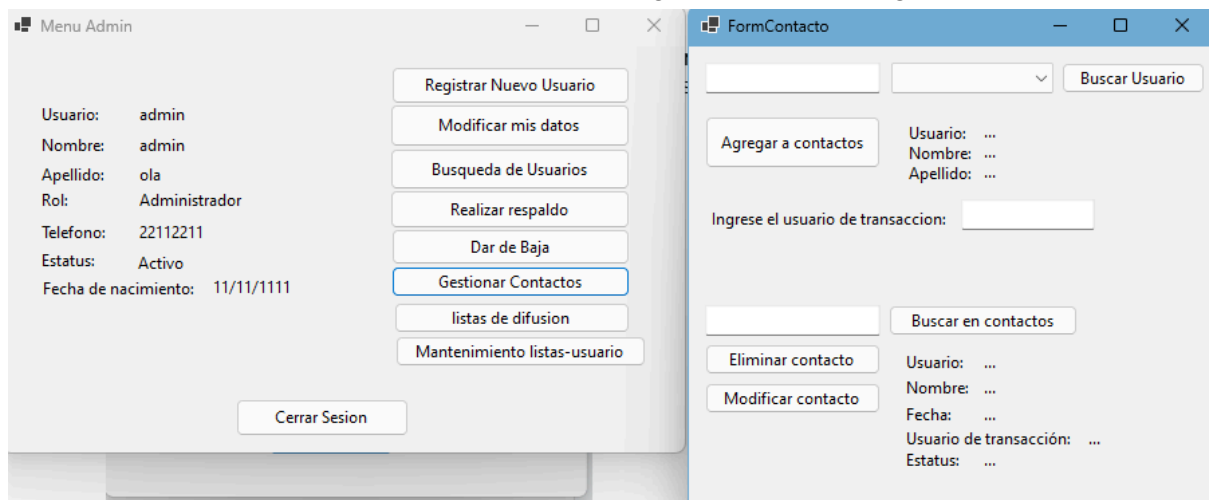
Menu Admin

Usuario: admin
Nombre: admin
Apellido: ola
Rol: Administrador
Telefono: 22112211
Estatus: Activo
Fecha de nacimiento: 11/11/1111

Registrar Nuevo Usuario
Modificar mis datos
Busqueda de Usuarios
Realizar respaldo
Dar de Baja
Gestionar Contactos
listas de difusion
Mantenimiento listas-usuario

Cerrar Sesion

FormContacto

Buscar Usuario

Agregar a contactos

Usuario: ...
Nombre: ...
Apellido: ...

Ingrese el usuario de transaccion:

Buscar en contactos

Eliminar contacto
Modificar contacto

Usuario: ...
Nombre: ...
Fecha: ...
Usuario de transacción: ...
Estatus: ...